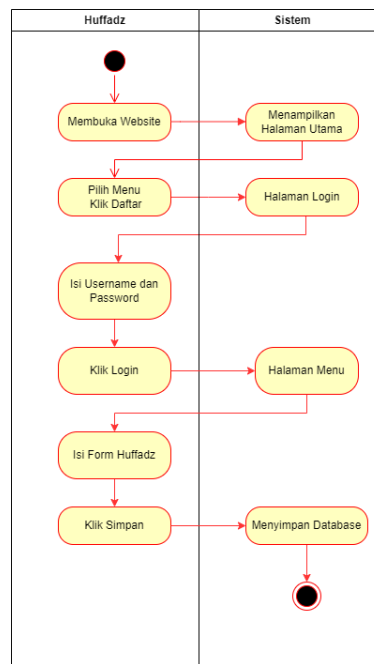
Huffadz

Sistem

Membuka Website

Menampilkan Halaman Utama

Pilih Menu Klik Daftar

Halaman Login

Isi Username dan Password

Klik Login

Halaman Menu

Isi Form Huffadz

Klik Simpan

Menyimpan Database